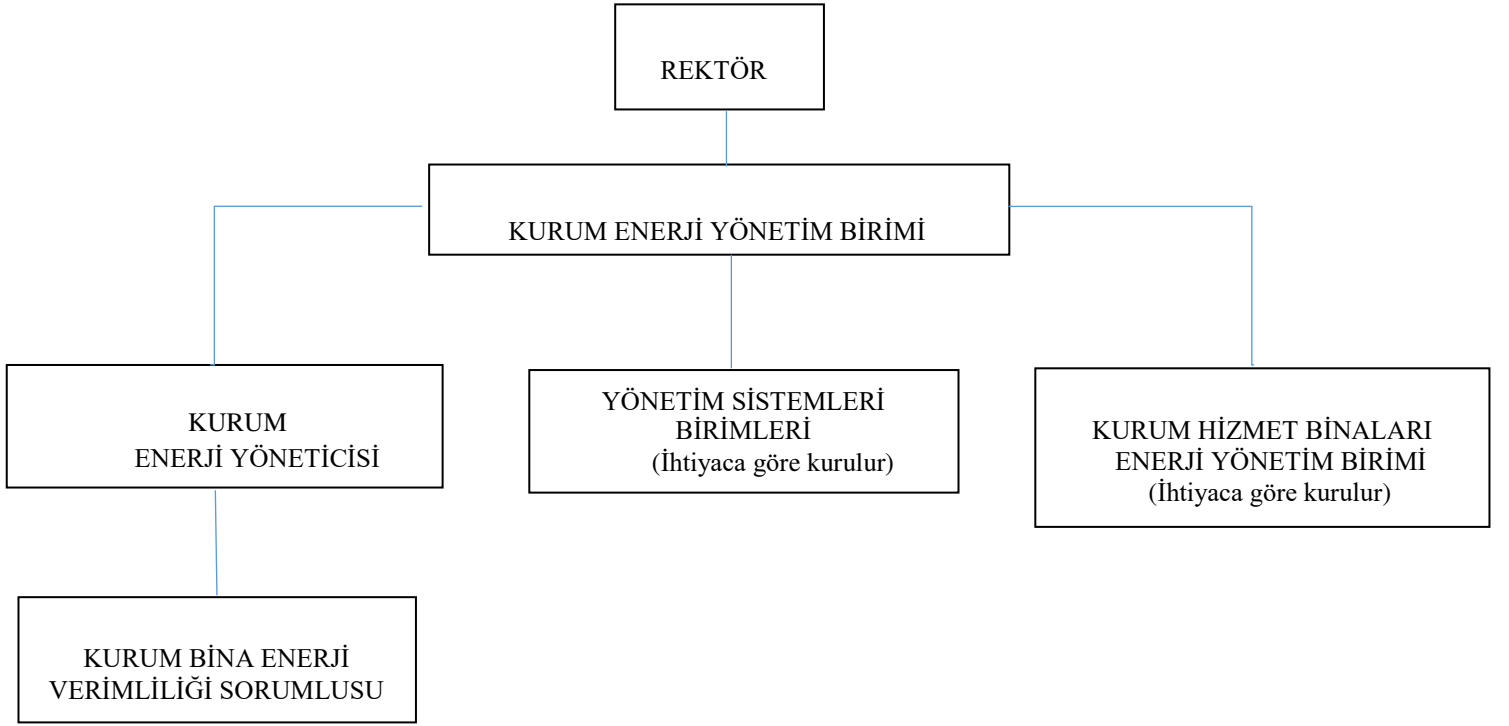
REKTÖR

KURUM ENERJİ YÖNETİM BİRİMİ

KURUM ENERJİ YÖNETİCİSİ

YÖNETİM SİSTEMLERİ BİRİMLERİ (İhtiyaca göre kurulur)

KURUM HİZMET BİNALARI ENERJİ YÖNETİM BİRİMİ (İhtiyaca göre kurulur)

KURUM BİNA ENERJİ VERİMLİLİĞİ SORUMLUSU